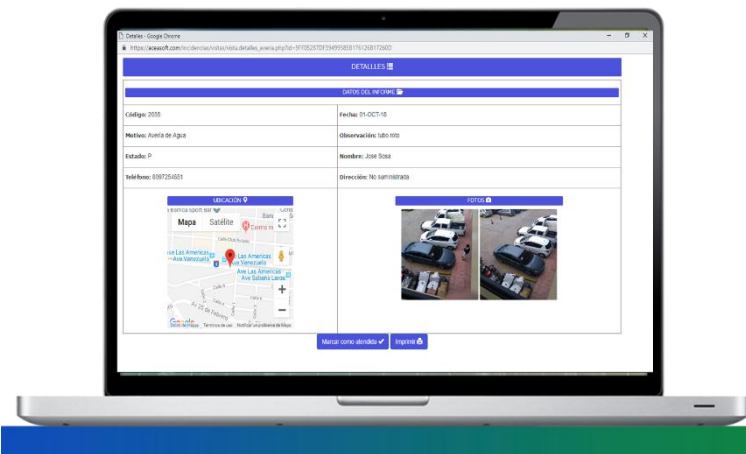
Detalles - Google Chrome

https://aceasoft.com/incidencias/vistas/vista.detalles_aveia.php?id=5F70526TDF29495858176126B17260D

DETALLES

DATOS DEL INFORME

| Código: 2555 | Fecha: 01-OCT-18 |
|---|---|
| Motivo: Avería de Agua | Observación: tubo roto |
| Estado: P | Nombre: Jose Sosa |
| Teléfono: 0997254551 | Dirección: No suministrada |

UBICACIÓN

FOTOS

Mapa Satélite

Las Americas Ave Venezuela

Ave Las Americas Ave Salazar Lara

Google

Datos del mapa Términos de uso Notificar un problema de Maps

Marcar como atendida

Imprimir